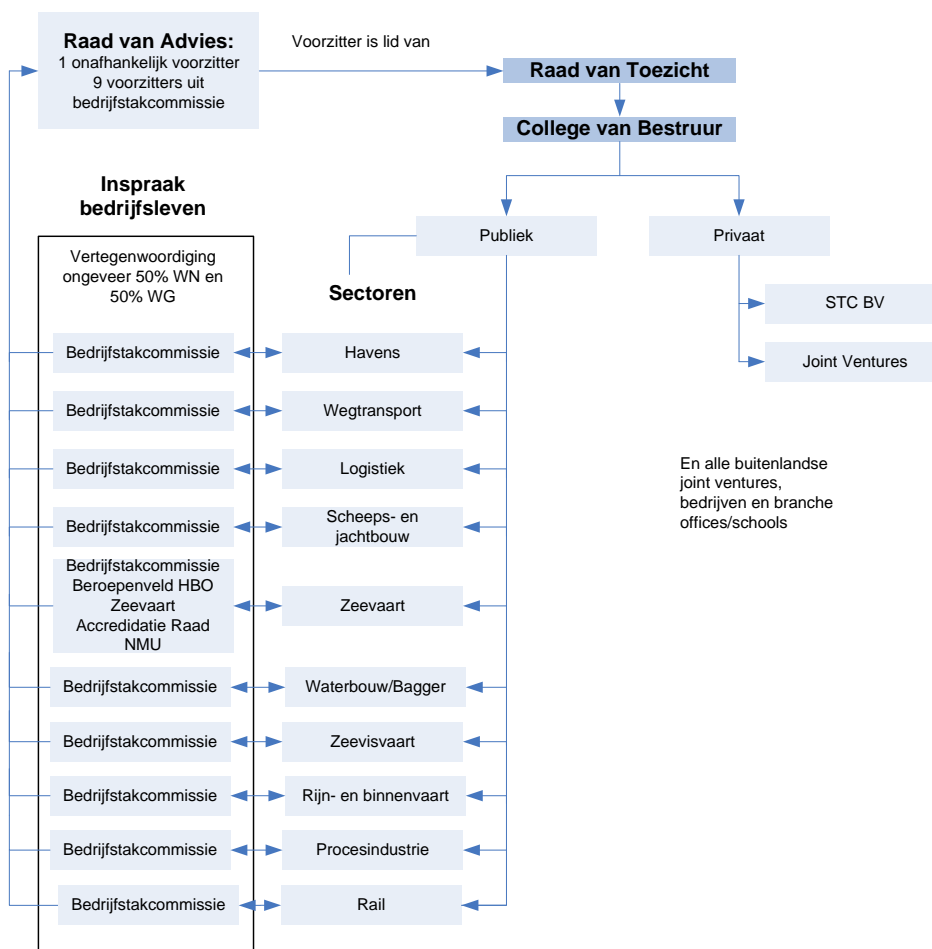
Raad van Advies:
1 onafhankelijk voorzitter
9 voorzitters uit bedrijfstakcommissie

Voorzitter is lid van

Raad van Toezicht

College van Bestruur

Inspraak bedrijfsleven

Vertegenwoordiging ongeveer 50% WN en 50% WG

Publiek

Privaat

Sectoren

STC BV

Joint Ventures

Bedrijfstakcommissie

Havens

Bedrijfstakcommissie

Wegtransport

Bedrijfstakcommissie

Logistiek

En alle buitenlandse joint ventures, bedrijven en branche offices/schools

Bedrijfstakcommissie

Scheeps- en jachtbouw

Bedrijfstakcommissie
Beroepenveld HBO Zeevaart
Accredidatie Raad NMU

Zeevaart

Bedrijfstakcommissie

Waterbouw/Bagger

Bedrijfstakcommissie

Zeevisvaart

Bedrijfstakcommissie

Rijn- en binnenvaart

Bedrijfstakcommissie

Procesindustrie

Bedrijfstakcommissie

Rail